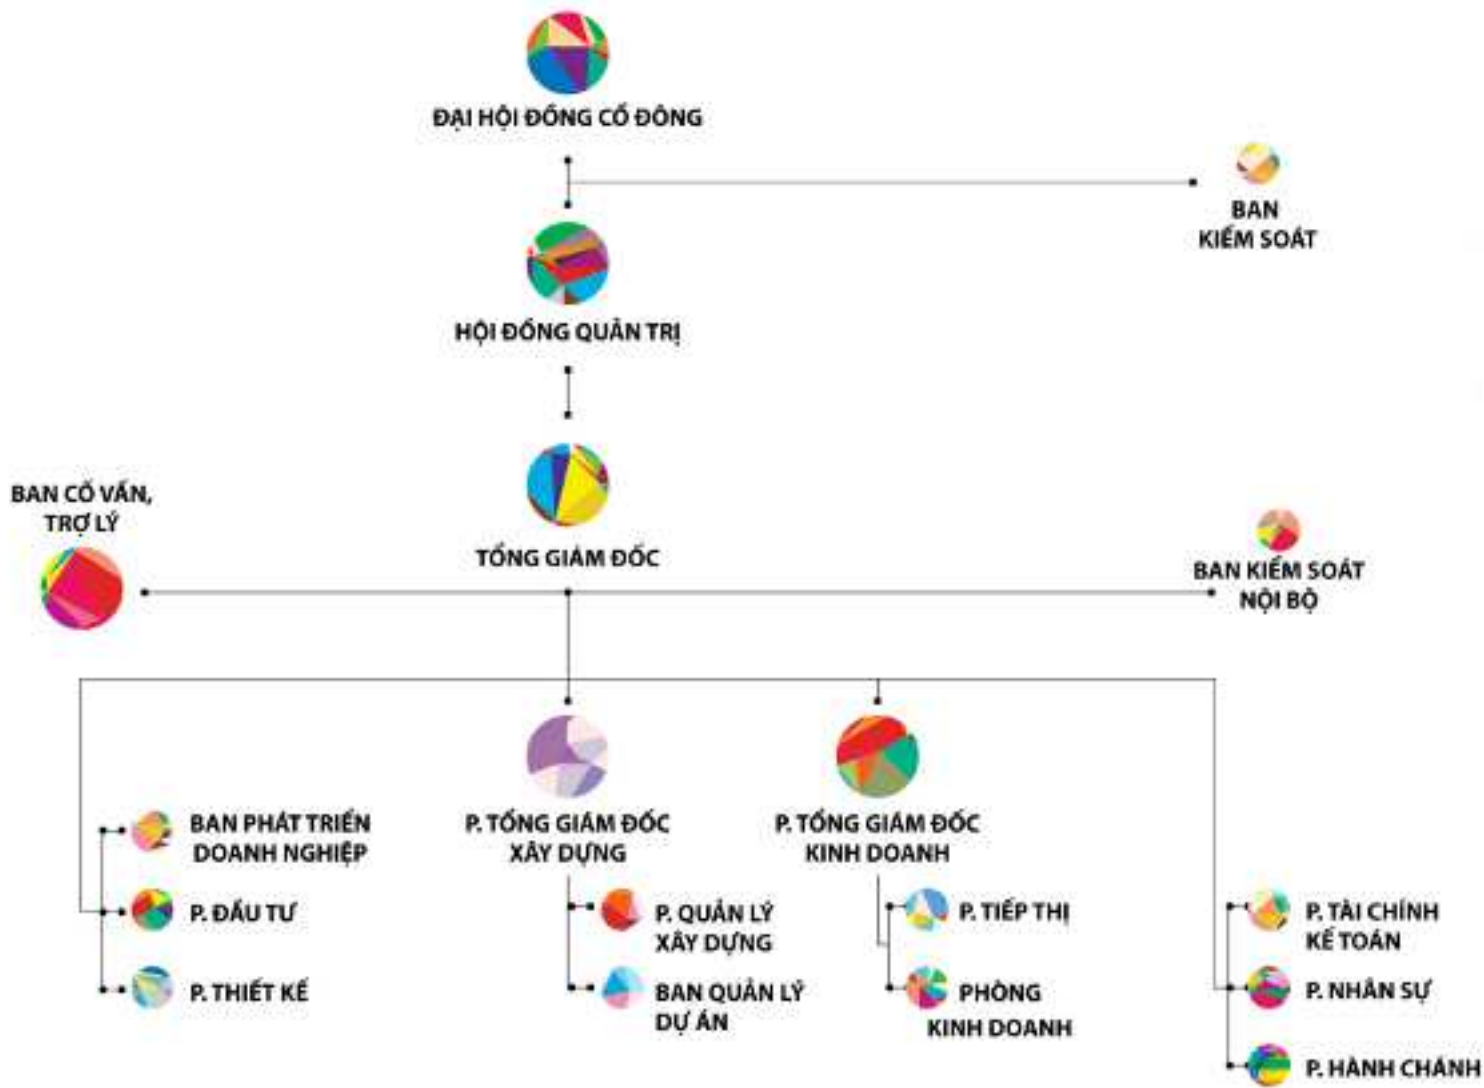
ĐẠI HỘI ĐỒNG CỔ ĐÔNG

BAN KIỂM SOÁT

HỘI ĐỒNG QUẢN TRỊ

TỔNG GIÁM ĐỐC

BAN CỐ VẤN, TRỢ LÝ

BAN KIỂM SOÁT NỘI BỘ

BAN PHÁT TRIỂN DOANH NGHIỆP

P. ĐẦU TƯ

P. THIẾT KẾ

P. TỔNG GIÁM ĐỐC XÂY DỰNG

P. QUẢN LÝ XÂY DỰNG

BAN QUẢN LÝ DỰ ÁN

P. TỔNG GIÁM ĐỐC KINH DOANH

P. TIẾP THỊ

PHÒNG KINH DOANH

P. TÀI CHÍNH KẾ TOÁN

P. NHÂN SỰ

P. HÀNH CHÁNH